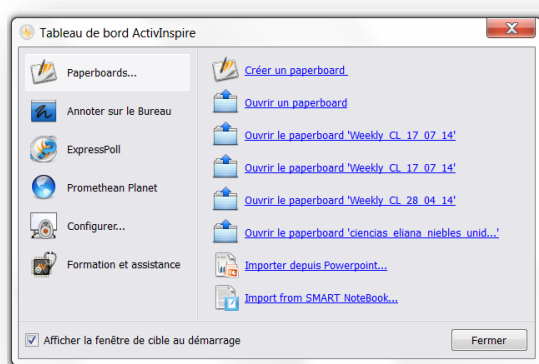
Tableau de bord ActivInspire

Paperboards...
Annoter sur le Bureau
ExpressPoll
Promethean Planet
Configurer...
Formation et assistance

Créer un paperboard
Ouvrir un paperboard
Ouvrir le paperboard 'Weekly_CL_17_07_14'
Ouvrir le paperboard 'Weekly_CL_17_07_14'
Ouvrir le paperboard 'Weekly_CL_28_04_14'
Ouvrir le paperboard 'ciencias_eliana_niebles_unid...'
Importer depuis Powerpoint...
Import from SMART NoteBook...

Afficher la fenêtre de cible au démarrage

Fermer